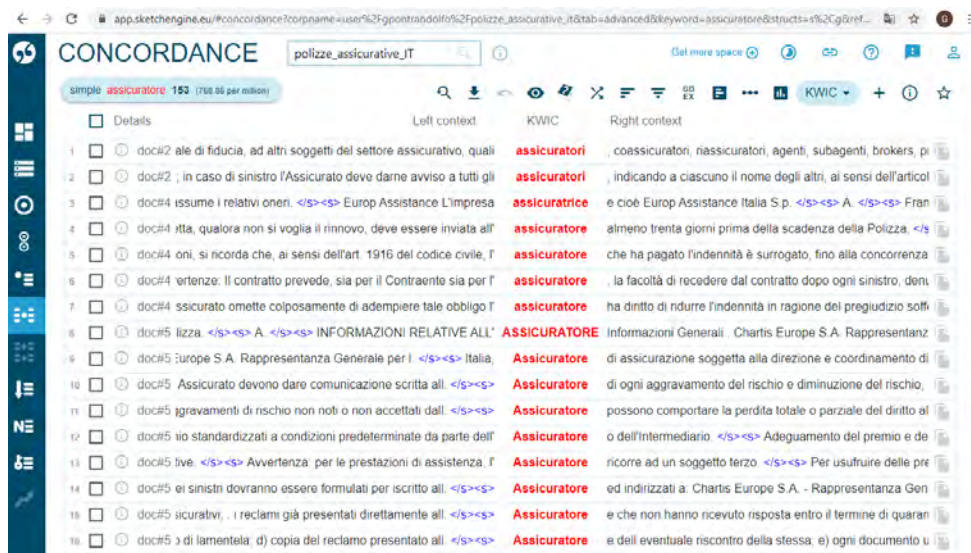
app.sketchengine.eu/#concordance?corpname=user%2Fgpontrandolfo%2Fpolizze_assicurative_it&tab=advanced&keyword=assicuratore&structs=s%2Cg&ref...

CONCORDANCE polizze_assicurative_IT

Get more space

simple assicuratore 153 (768.86 per million)

KWIC

| | Details | Left context | KWIC | Right context |
|---|---|---|---|---|
| 1 | doc#2 | ale di fiducia, ad altri soggetti del settore assicurativo, quali | assicuratori | , coassicuratori, riassicuratori, agenti, subagenti, brokers, p |
| 2 | doc#2 | ; in caso di sinistro l'Assicurato deve darne avviso a tutti gli | assicuratori | , indicando a ciascuno il nome degli altri, ai sensi dell'articol |
| 3 | doc#4 | ıssume i relativi oneri. </s><s> Europ Assistance L'impresa | assicuratrice | e cioè Europ Assistance Italia S.p. </s><s> A. </s><s> Fran |
| 4 | doc#4 | ›tta, qualora non si voglia il rinnovo, deve essere inviata all' | assicuratore | almeno trenta giorni prima della scadenza della Polizza. </s |
| 5 | doc#4 | oni, si ricorda che, ai sensi dell'art. 1916 del codice civile, l' | assicuratore | che ha pagato l'indennità è surrogato, fino alla concorrenza |
| 6 | doc#4 | 'ertenze: Il contratto prevede, sia per il Contraente sia per l' | assicuratore | , la facoltà di recedere dal contratto dopo ogni sinistro, denu |
| 7 | doc#4 | ssicurato omette colposamente di adempiere tale obbligo l' | assicuratore | ha diritto di ridurre l'indennità in ragione del pregiudizio soff |
| 8 | doc#5 | lizza. </s><s> A. </s><s> INFORMAZIONI RELATIVE ALL' | ASSICURATORE | Informazioni Generali . Chartis Europe S.A. Rappresentanz |
| 9 | doc#5 | Europe S.A. Rappresentanza Generale per l. </s><s> Italia, | Assicuratore | di assicurazione soggetta alla direzione e coordinamento di |
| 10 | doc#5 | Assicurato devono dare comunicazione scritta all. </s><s> | Assicuratore | di ogni aggravamento del rischio e diminuzione del rischio, |
| 11 | doc#5 | ıgravamenti di rischio non noti o non accettati dall. </s><s> | Assicuratore | possono comportare la perdita totale o parziale del diritto al |
| 12 | doc#5 | ıio standardizzati a condizioni predeterminate da parte dell' | Assicuratore | o dell'Intermediario. </s><s> Adeguamento del premio e de |
| 13 | doc#5 | tive. </s><s> Avvertenza: per le prestazioni di assistenza, l' | Assicuratore | ricorre ad un soggetto terzo. </s><s> Per usufruire delle pre |
| 14 | doc#5 | ei sinistri dovranno essere formulati per iscritto all. </s><s> | Assicuratore | ed indirizzati a: Chartis Europe S.A. - Rappresentanza Gen |
| 15 | doc#5 | sicurativi, . i reclami già presentati direttamente all. </s><s> | Assicuratore | e che non hanno ricevuto risposta entro il termine di quaran |
| 16 | doc#5 | › di lamentela; d) copia del reclamo presentato all. </s><s> | Assicuratore | e dell eventuale riscontro della stessa; e) ogni documento u |